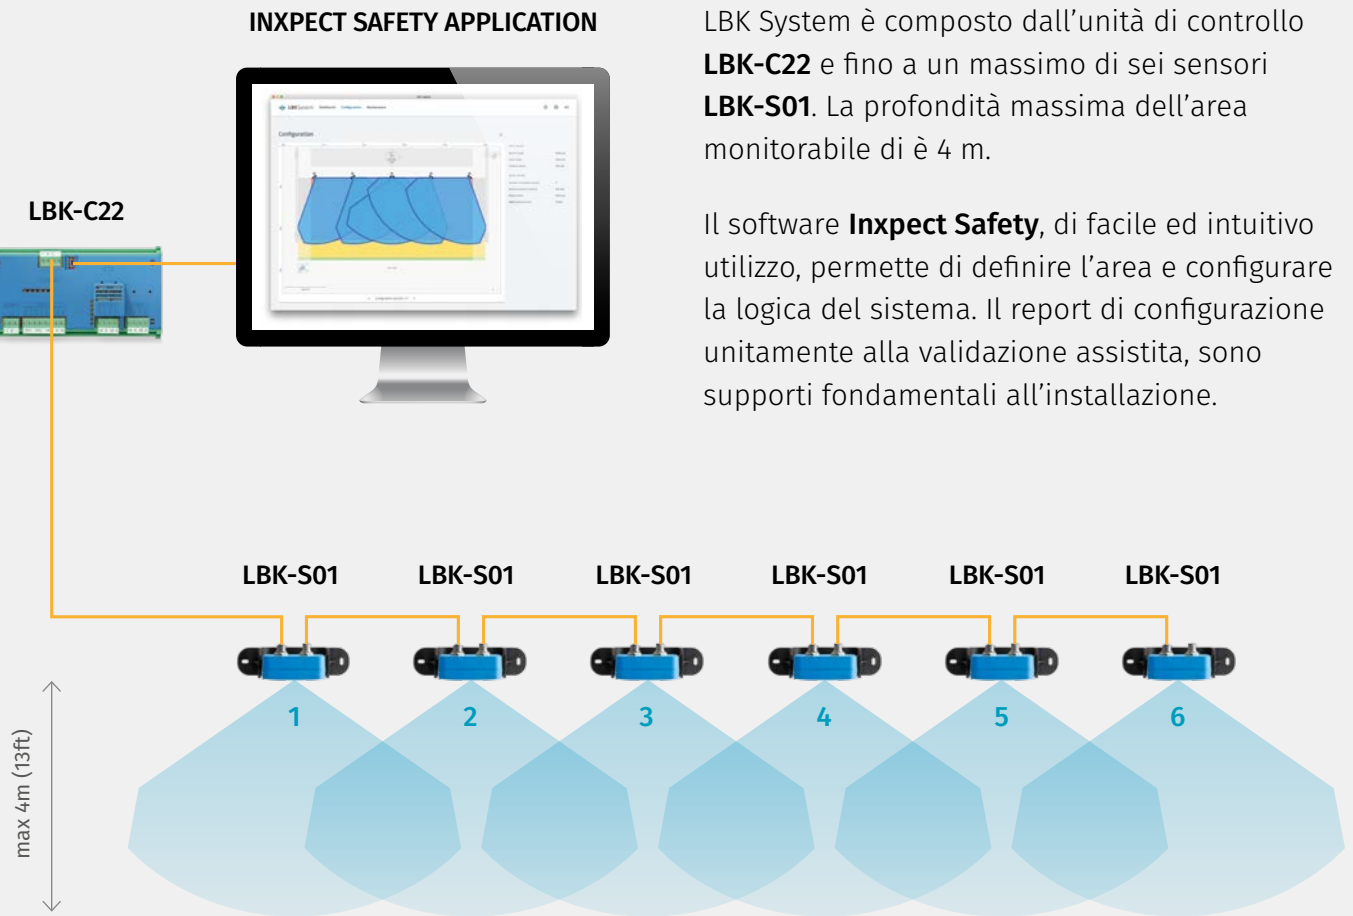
INXPECT SAFETY APPLICATION

LBK System è composto dall'unità di controllo **LBK-C22** e fino a un massimo di sei sensori **LBK-S01**. La profondità massima dell'area monitorabile di è 4 m.

Il software **Inxpect Safety**, di facile ed intuitivo utilizzo, permette di definire l'area e configurare la logica del sistema. Il report di configurazione unitamente alla validazione assistita, sono supporti fondamentali all'installazione.

LBK-C22

LBK-S01 LBK-S01 LBK-S01 LBK-S01 LBK-S01 LBK-S01

1 2 3 4 5 6

max 4m (13ft)